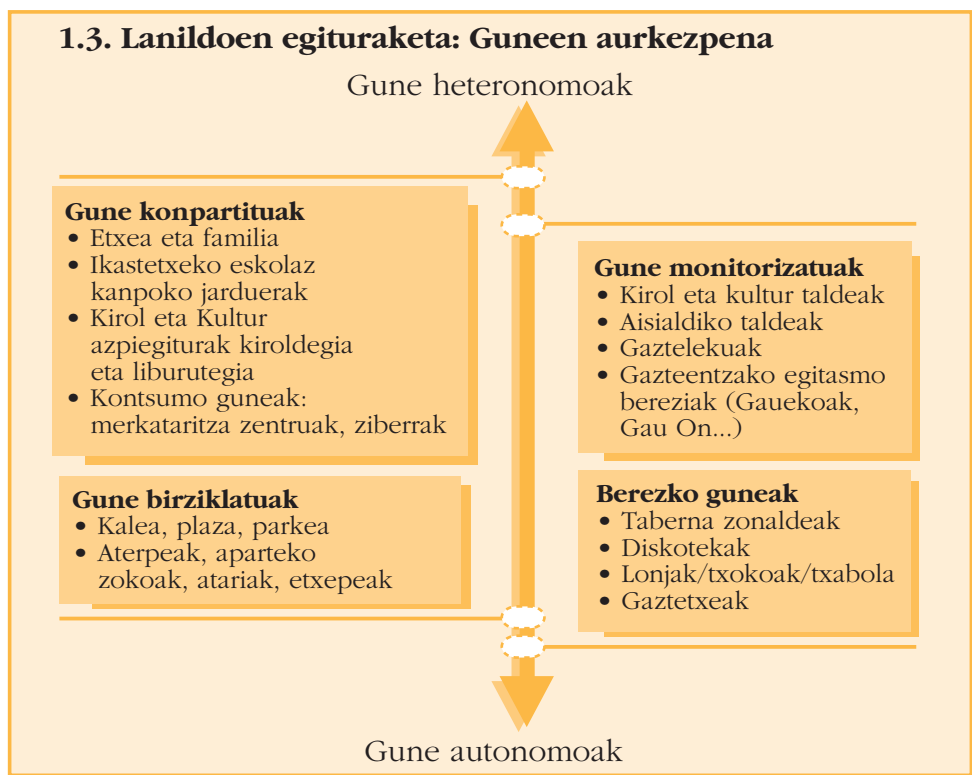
1.3. Lanildoen egituraketa: Guneen aurkezpena

Gune heteronomoak

**Gune konpartituak**
• Etxea eta familia
• Ikastetxeko eskolaz kanpoko jarduerak
• Kirol eta Kultur azpiegiturak kiroldegia eta liburutegia
• Kontsumo guneak: merkataritza zentruak, ziberrak

**Gune birziklatuak**
• Kalea, plaza, parkea
• Aterpeak, aparteko zokoak, atariak, etxepeak

**Gune monitorizatuak**
• Kirol eta kultur taldeak
• Aisialdiko taldeak
• Gaztelekuak
• Gazteentzako egitasmo bereziak (Gauekoak, Gau On...)

**Berezko guneak**
• Taberna zonaldeak
• Diskotekak
• Lonjak/txokoak/txabola
• Gaztetxeak

Gune autonomoak